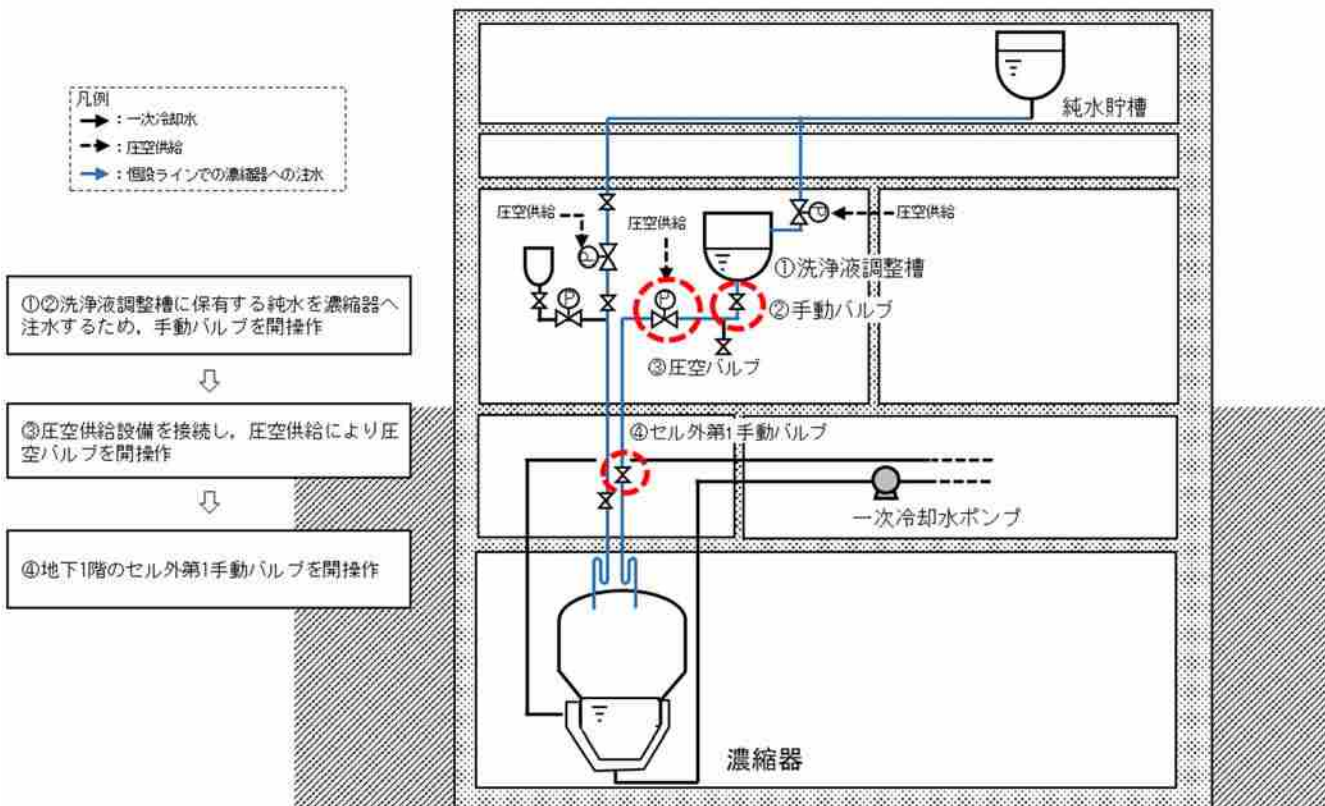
凡例
：一次冷却水
：圧空供給
：個設ラインでの濃縮器への注水

①②洗浄液調整槽に保有する純水を濃縮器へ注水するため，手動バルブを開操作

⇩

③圧空供給設備を接続し，圧空供給により圧空バルブを開操作

⇩

④地下1階のセル外第1手動バルブを開操作

純水貯槽

圧空供給

圧空供給

圧空供給

①洗浄液調整槽

②手動バルブ

③圧空バルブ

④セル外第1手動バルブ

一次冷却水ポンプ

濃縮器